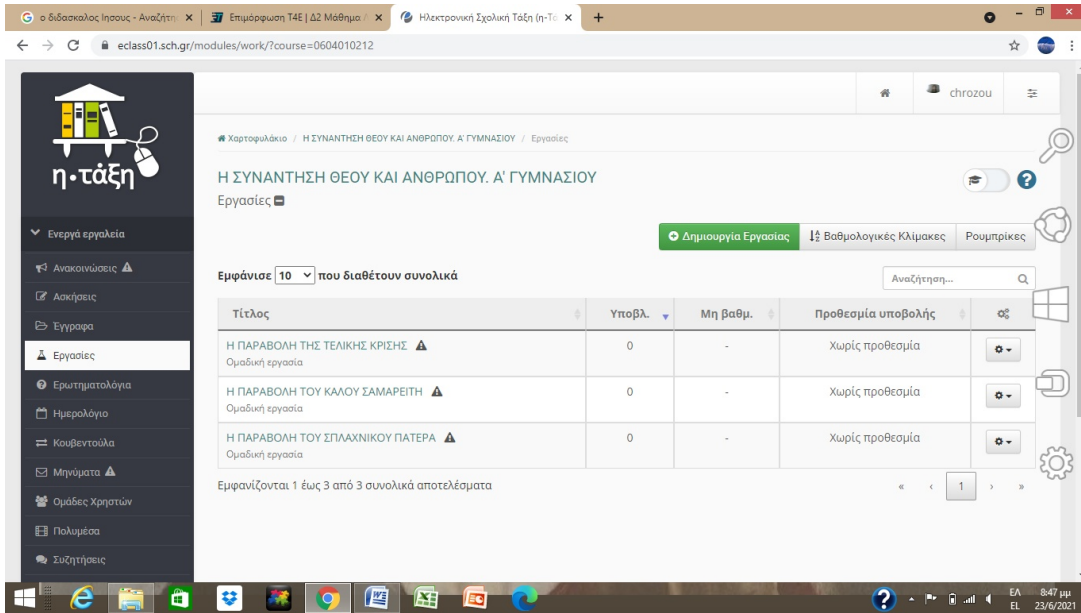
o διδάσκαλος Ιησους - Αναζήτη | Επιμόρφωση Τ4Ε | Δ2 Μάθημα | Ηλεκτρονική Σχολική Τάξη (η-Τά

eclass01.sch.gr/modules/work/?course=0604010212

chrozou

η•τάξη

Χαρτοφυλάκιο / Η ΣΥΝΑΝΤΗΣΗ ΘΕΟΥ ΚΑΙ ΑΝΘΡΩΠΟΥ. Α' ΓΥΜΝΑΣΙΟΥ / Εργασίες

Η ΣΥΝΑΝΤΗΣΗ ΘΕΟΥ ΚΑΙ ΑΝΘΡΩΠΟΥ. Α' ΓΥΜΝΑΣΙΟΥ

Εργασίες

Ενεργά εργαλεία

Ανακοινώσεις

Ασκήσεις

Έγγραφα

Εργασίες

Ερωτηματολόγια

Ημερολόγιο

Κουβεντούλα

Μηνύματα

Ομάδες Χρηστών

Πολυμέσα

Συζητήσεις

Δημιουργία Εργασίας | Βαθμολογικές Κλίμακες | Ρουμπρίκες

Εμφάνισε 10 που διαθέτουν συνολικά

Αναζήτηση...

| Τίτλος | Υποβλ. | Μη βαθμ. | Προθεσμία υποβολής | |
|---|---|---|---|---|
| Η ΠΑΡΑΒΟΛΗ ΤΗΣ ΤΕΛΙΚΗΣ ΚΡΙΣΗΣ<br>Ομαδική εργασία | 0 | - | Χωρίς προθεσμία | |
| Η ΠΑΡΑΒΟΛΗ ΤΟΥ ΚΑΛΟΥ ΣΑΜΑΡΕΙΤΗ<br>Ομαδική εργασία | 0 | - | Χωρίς προθεσμία | |
| Η ΠΑΡΑΒΟΛΗ ΤΟΥ ΣΠΛΑΧΝΙΚΟΥ ΠΑΤΕΡΑ<br>Ομαδική εργασία | 0 | - | Χωρίς προθεσμία | |

Εμφανίζονται 1 έως 3 από 3 συνολικά αποτελέσματα

« ‹ 1 › »

ΕΛ EL 8:47 μμ 23/6/2021